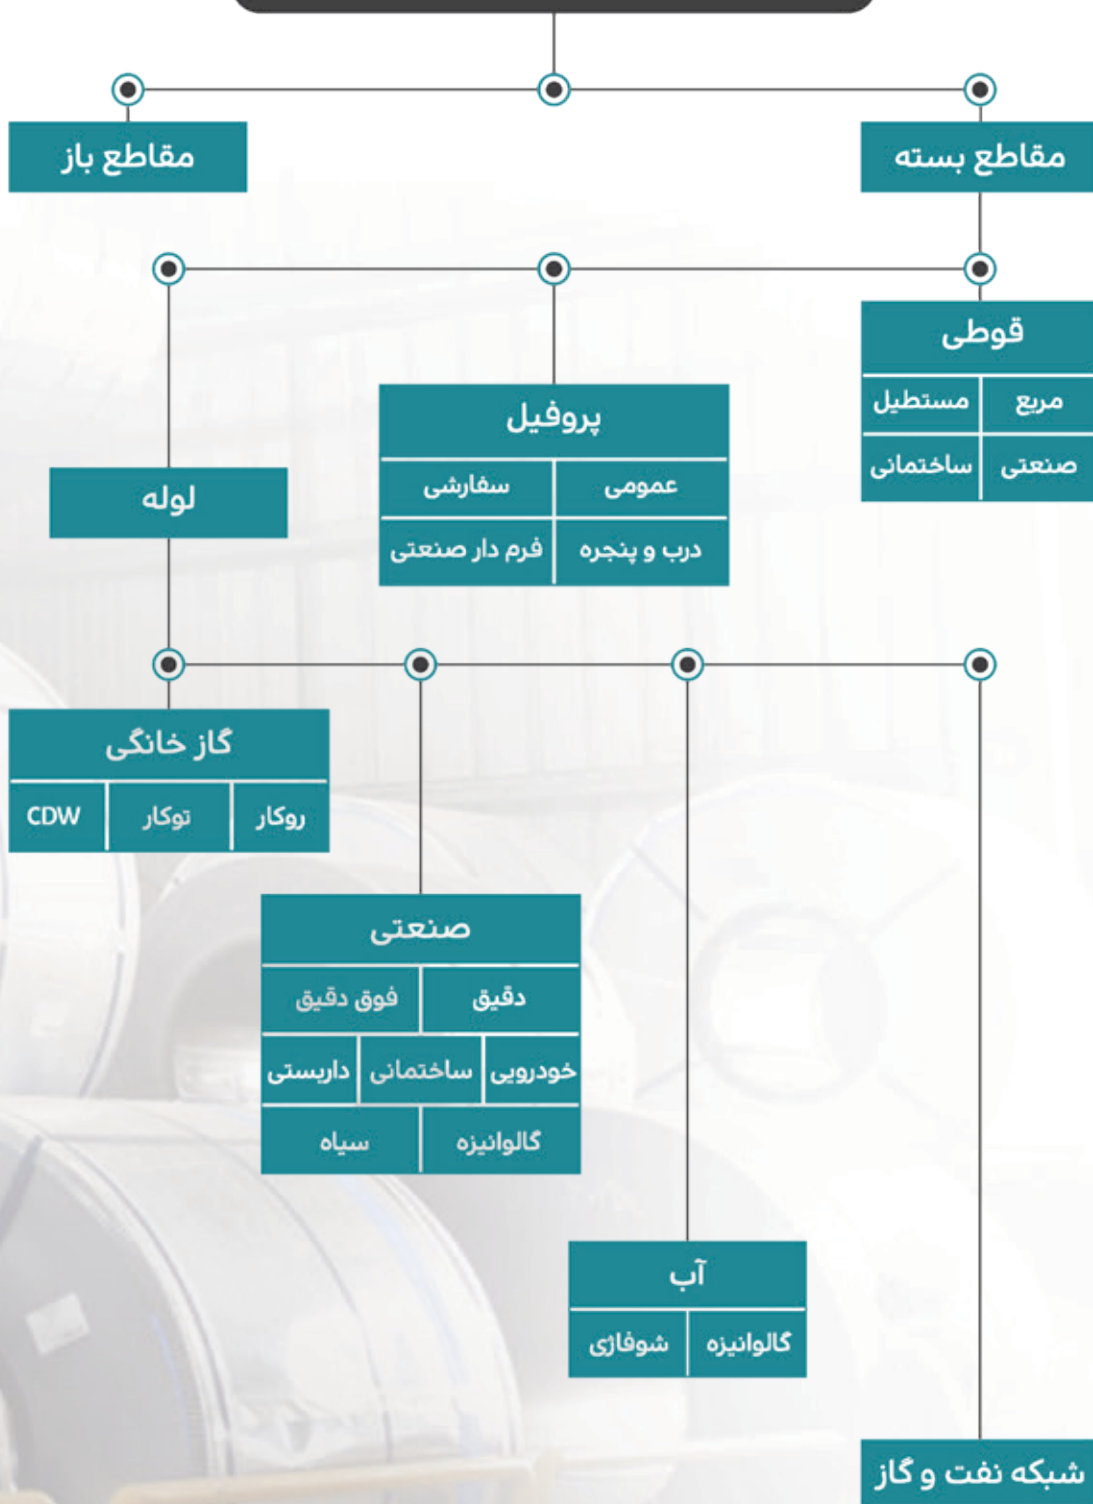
مقاطع بسته

مقاطع باز

قوطی
| مربع | مستطیل |
|---|---|
| صنعتی | ساختمانی |

پروفیل
| عمومی | سفارشی |
|---|---|
| درب و پنجره | فرم دار صنعتی |

لوله

گاز خانگی
| روکار | توکار | CDW |
|---|---|---|

صنعتی
| دقیق | فوق دقیق |
|---|---|

| خودرویی | ساختمانی | داربستی |
|---|---|---|

| گالوانیزه | سیاه |
|---|---|

آب
| گالوانیزه | شوفاژی |
|---|---|

شبکه نفت و گاز